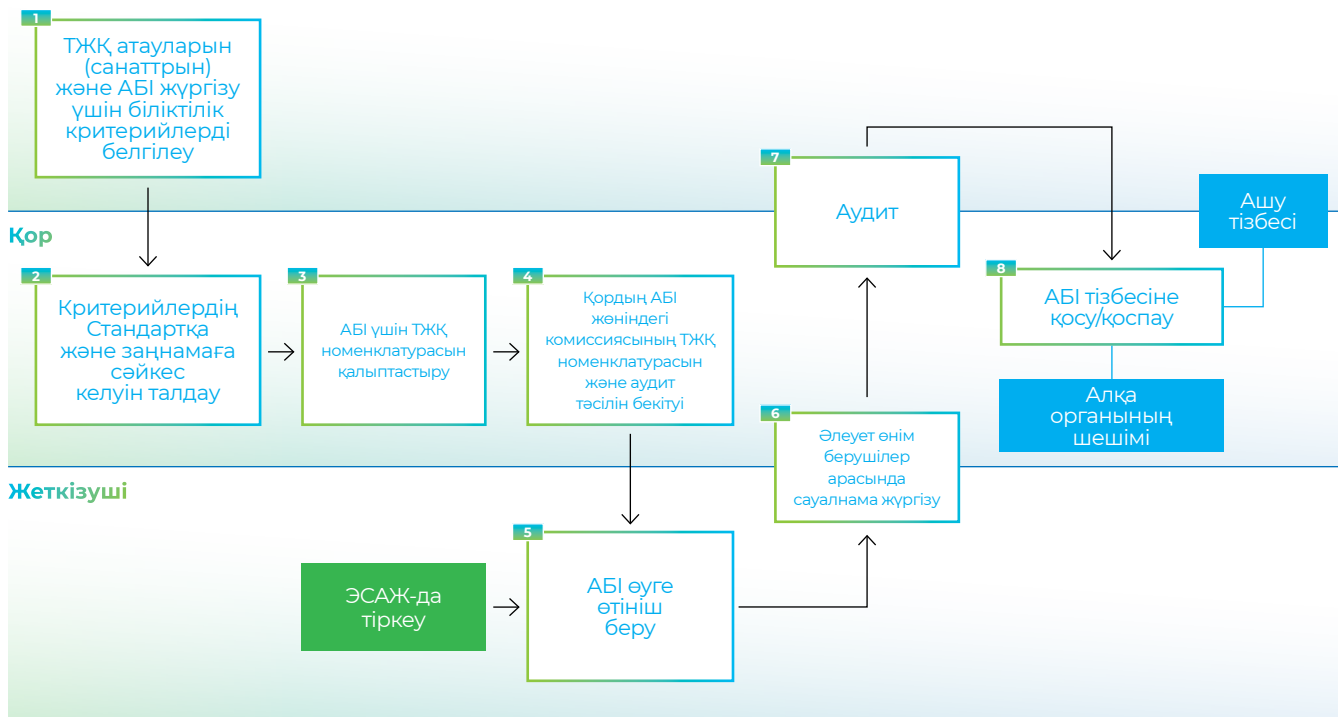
1
ТЖҚ атауларын (санаттрын) және АБІ жүргізу үшін біліктілік критерийлерді белгілеу

Қор

2
Критерийлердің Стандартқа және заңнамаға сәйкес келуін талдау

3
АБІ үшін ТЖҚ номенклатурасын қалыптастыру

4
Қордың АБІ жөніндегі комиссиясының ТЖҚ номенклатурасын және аудит тәсілін бекітуі

7
Аудит

Ашу тізбесі

8
АБІ тізбесіне қосу/қоспау

Алқа органының шешімі

6
Әлеует өнім берушілер арасында сауалнама жүргізу

Жеткізуші

5
АБІ өуге өтініш беру

ЭСАЖ-да тіркеу